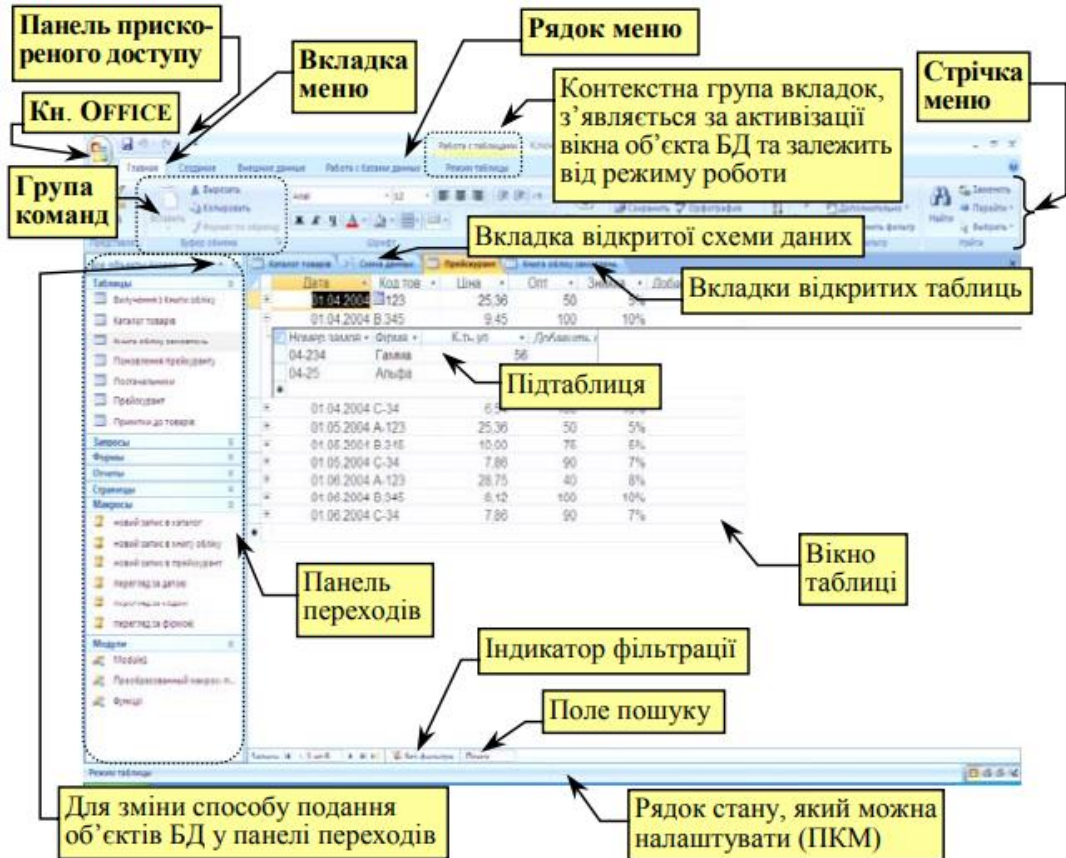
Панель прискореного доступу

Вкладка меню

Рядок меню

Кн. OFFICE

Контекстна група вкладок, з'являється за активізації вікна об'єкта БД та залежить від режиму роботи

Стрічка меню

Група команд

Главная Создание Внешние данные Работа с базами данных Работа с таблицами Режим таблицы

Вырезать Копировать Формат по образцу Буфер обмена Шрифт Сохранить Орфография Дополнительно Найти Заменить Перейти Выделить Найти

Вкладка відкритої схеми даних

Каталог товарів Схема данных Прейскурант Книга обліку замовлень

Вкладки відкритих таблиць

| | Дата | Код тов | Ціна | Опт | Знижка | Добавить |
|---|---|---|---|---|---|---|
| + | 01.04.2004 | А-123 | 25,36 | 50 | 5% | |
| | 01.04.2004 | В-345 | 9,45 | 100 | 10% | |

| Номер замовл | Фірма | К.ть уп | Добавить |
|---|---|---|---|
| 04-234 | Гамма | 56 | |
| 04-25 | Альфа | | |

Підтаблиця

| | Дата | Код тов | Ціна | Опт | Знижка |
|---|---|---|---|---|---|
| + | 01.04.2004 | С-34 | 6,5 | | |
| + | 01.05.2004 | А-123 | 25,36 | 50 | 5% |
| + | 01.05.2004 | В-345 | 10,00 | 75 | 6% |
| + | 01.05.2004 | С-34 | 7,86 | 90 | 7% |
| + | 01.06.2004 | А-123 | 28,75 | 40 | 8% |
| + | 01.06.2004 | В-345 | 8,12 | 100 | 10% |
| + | 01.06.2004 | С-34 | 7,86 | 90 | 7% |

Таблицы
Вилучення з Книги обліку
Каталог товарів
Книга обліку замовлень
Поновлення прейскуранту
Постачальники
Прейскурант
Примітки до товарів
Запросы
Формы
Отчеты
Страницы
Макросы
новий запис в каталог
новий запис в книгу обліку
новий запис в прейскурант
перегляд за датою
перегляд за кодом
перегляд за фірмою
Модули
Module1
Преобразованный макрос- п...
Функції

Вікно таблиці

Панель переходів

Індикатор фільтрації

Поле пошуку

Запись: 1 из 8 Без фильтра Поиск

Режим таблицы

Для зміни способу подання об'єктів БД у панелі переходів

Рядок стану, який можна налаштувати (ПКМ)